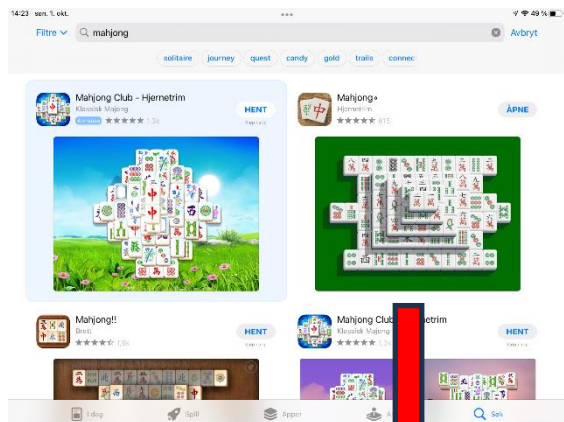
14:23 søn. 1. okt.

49 %

Filtre

mahjong

Avbryt

solitaire journey quest candy gold trails connec

Mahjong Club - Hjernetrim
Klassisk Majong
Annonse ★★★★★ 1,3k

HENT
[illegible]

Mahjong+
Hjernetrim
★★★★★ 615

ÅPNE

Mahjong!!
Brett
★★★★★ 1,9k

HENT
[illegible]

Mahjong Club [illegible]etrim
Klassisk Majong
★★★★★ 1,3k

HENT
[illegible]

I dag

Spill

Apper

A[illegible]

Søk